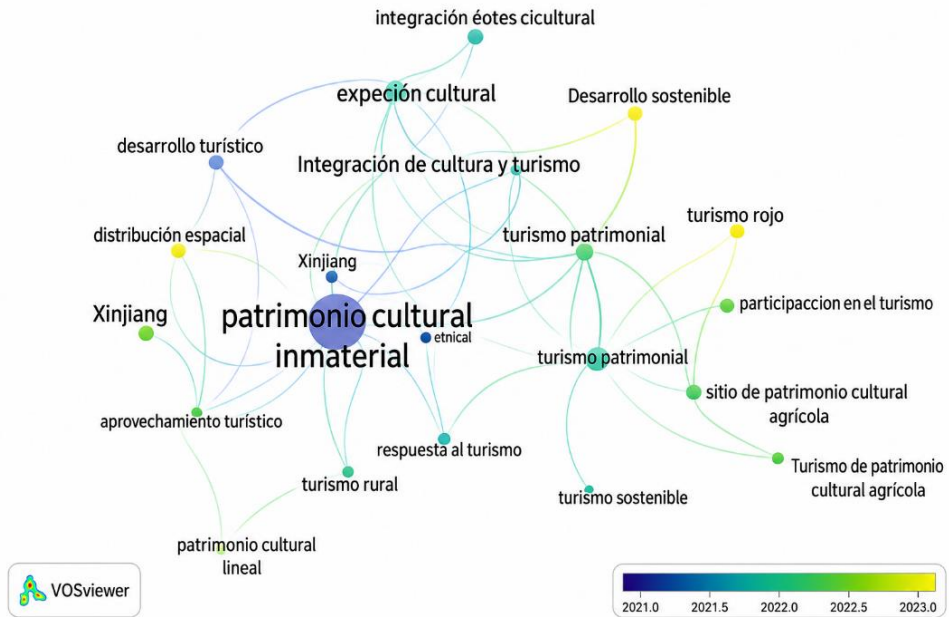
integración éotes cicultural

expeción cultural

Desarrollo sostenible

desarrollo turístico

Integración de cultura y turismo

turismo rojo

distribución espacial

turismo patrimonial

Xinjiang

Xinjiang

participaccion en el turismo

patrimonio cultural inmaterial

etnical

turismo patrimonial

sitio de patrimonio cultural agrícola

aprovechamiento turístico

respuesta al turismo

Turismo de patrimonio cultural agrícola

turismo rural

turismo sostenible

patrimonio cultural lineal

VOSviewer

2021.0 2021.5 2022.0 2022.5 2023.0